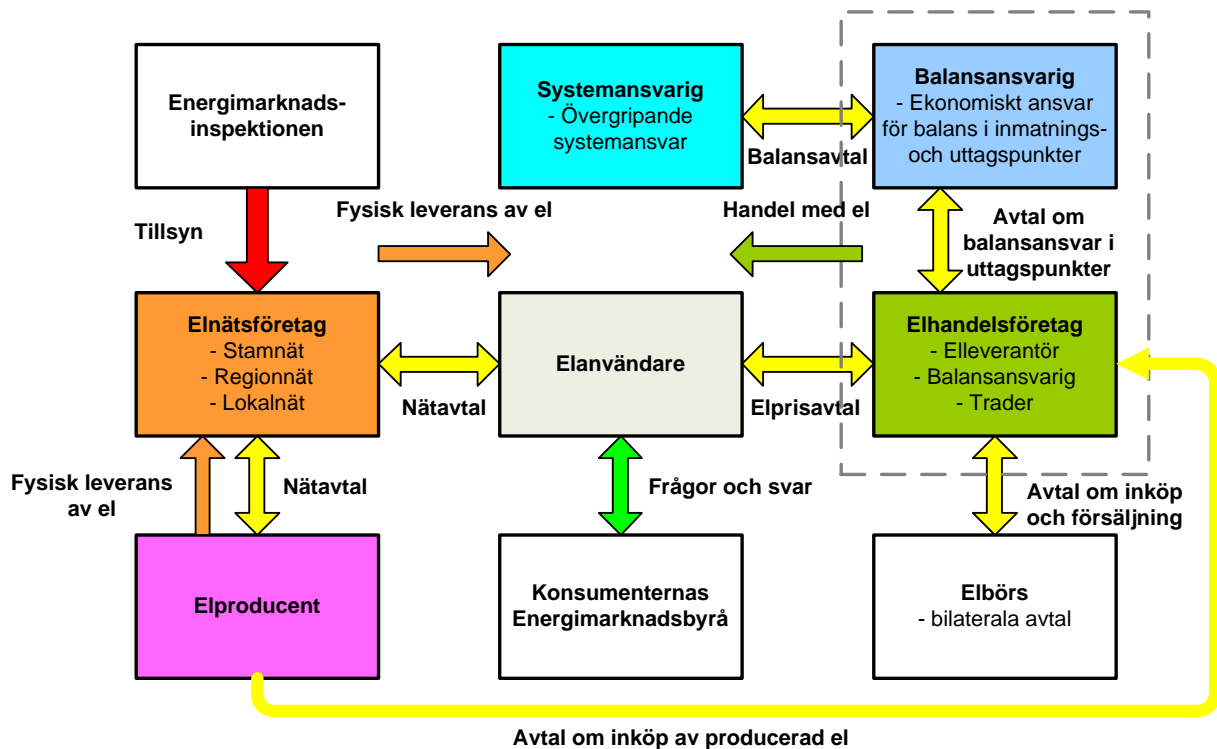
Energimarknadsinspektionen

Systemansvarig
- Övergripande systemansvar

Balansavtal

Balansansvarig
- Ekonomiskt ansvar för balans i inmatnings- och uttagspunkter

Tillsyn

Fysisk leverans av el

Handel med el

Avtal om balansansvar i uttagspunkter

Elnätsföretag
- Stamnät
- Regionnät
- Lokalnät

Nätavtal

Elanvändare

Elprisavtal

Elhandelsföretag
- Elleverantör
- Balansansvarig
- Trader

Fysisk leverans av el

Nätavtal

Frågor och svar

Avtal om inköp och försäljning

Elproducent

Konsumenternas Energimarknadsbyrå

Elbörs
- bilaterala avtal

Avtal om inköp av producerad el